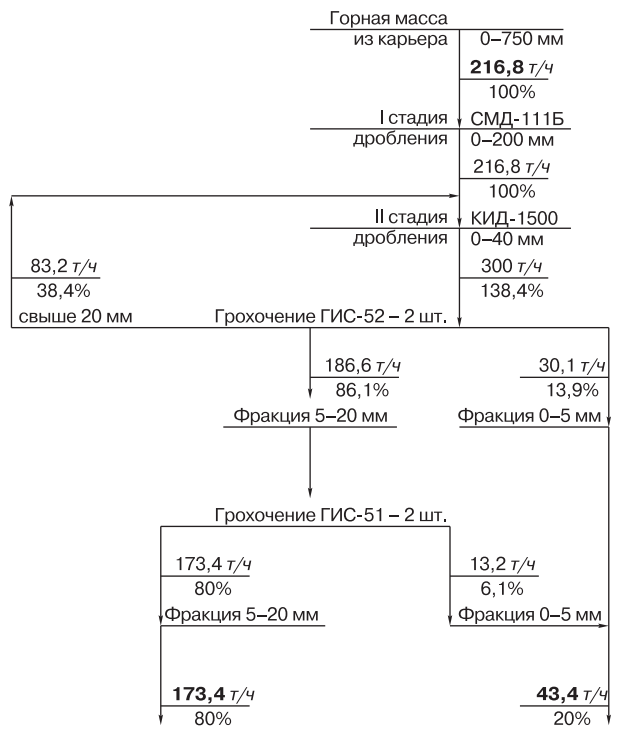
Горная масса
из карьера
0–750 мм
**216,8** т/ч
100%

I стадия
дробления
СМД-111Б
0–200 мм
216,8 т/ч
100%

II стадия
дробления
КИД-1500
0–40 мм
300 т/ч
138,4%

83,2 т/ч
38,4%
свыше 20 мм

Грохочение ГИС-52 – 2 шт.

186,6 т/ч
86,1%
Фракция 5–20 мм

30,1 т/ч
13,9%
Фракция 0–5 мм

Грохочение ГИС-51 – 2 шт.

173,4 т/ч
80%
Фракция 5–20 мм

13,2 т/ч
6,1%
Фракция 0–5 мм

**173,4** т/ч
80%

**43,4** т/ч
20%